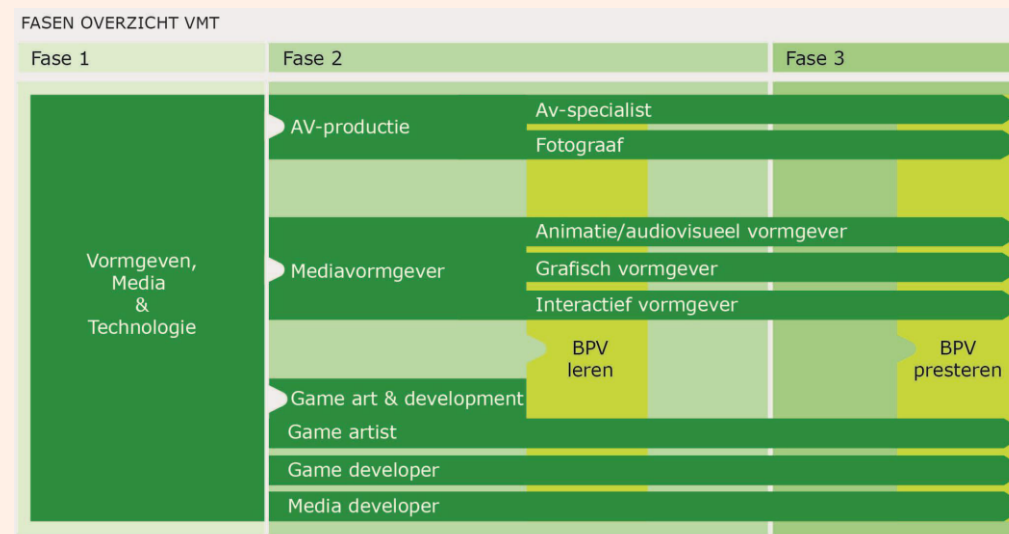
FASEN OVERZICHT VMT

Fase 1

Fase 2

Fase 3

Vormgeven, Media & Technologie

AV-productie

Av-specialist

Fotograaf

Mediavormgever

Animatie/audiovisueel vormgever

Grafisch vormgever

Interactief vormgever

BPV leren

BPV presteren

Game art & development

Game artist

Game developer

Media developer